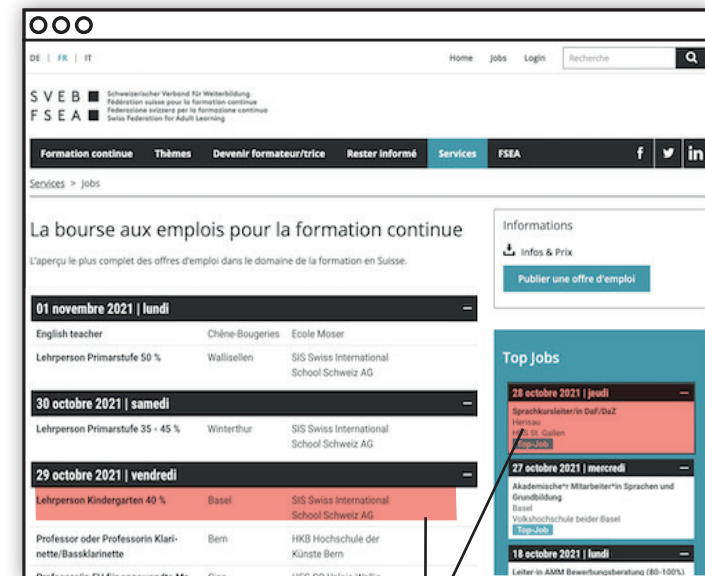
DE | FR | IT

Home Jobs Login Recherche

SVEB FSEA Schweizerischer Verband für Weiterbildung Fédération suisse pour la formation continue Federazione svizzera per la formazione continua Swiss Federation for Adult Learning

Formation continue Thèmes Devenir formateur/trice Rester informé Services FSEA

Services > Jobs

La bourse aux emplois pour la formation continue

L'aperçu le plus complet des offres d'emploi dans le domaine de la formation en Suisse.

01 novembre 2021 | lundi

| English teacher | Chêne-Bougeries | Ecole Moser |
|---|---|---|
| Lehrperson Primarstufe 50 % | Wallisellen | SIS Swiss International School Schweiz AG |

30 octobre 2021 | samedi

| Lehrperson Primarstufe 35 - 45 % | Winterthur | SIS Swiss International School Schweiz AG |
|---|---|---|

29 octobre 2021 | vendredi

| Lehrperson Kindergarten 40 % | Basel | SIS Swiss International School Schweiz AG |
|---|---|---|
| Professor oder Professorin Klarinette/Bassklarinette | Bern | HKB Hochschule der Künste Bern |
| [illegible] | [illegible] | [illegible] |

Informations

Infos & Prix

Publier une offre d'emploi

Top Jobs

28 octobre 2021 | jeudi

Sprachkursleiter/in DaF/DaZ
Herisau
HPS St. Gallen
Top-Job

27 octobre 2021 | mercredi

Akademische*r Mitarbeiter*in Sprachen und Grundbildung
Basel
Volkshochschule beider Basel
Top-Job

18 octobre 2021 | lundi

Leiter-in AMM Bewerbungsberatung (80-100%)